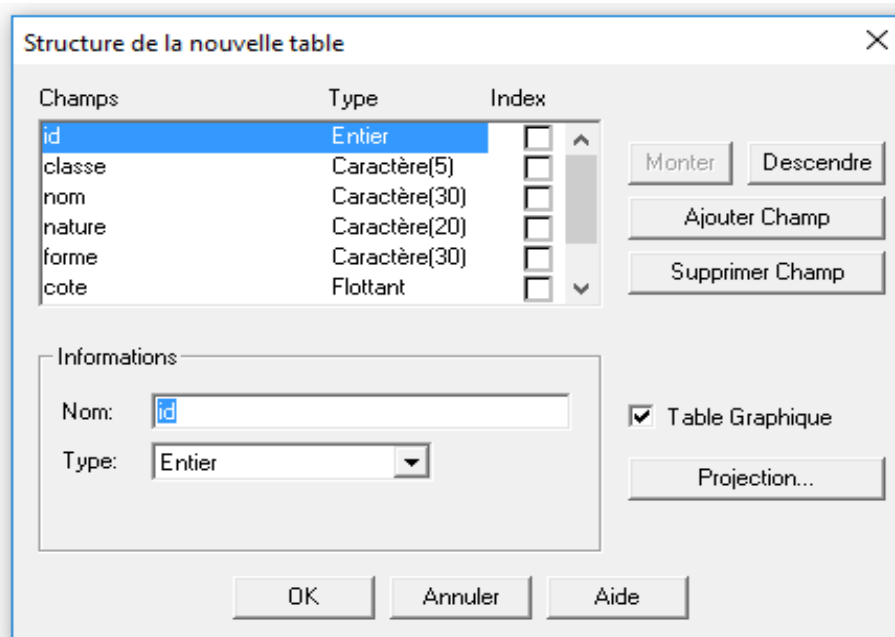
Structure de la nouvelle table

| Champs | Type | Index |
|---|---|---|
| id | Entier | |
| classe | Caractère(5) | |
| nom | Caractère(30) | |
| nature | Caractère(20) | |
| forme | Caractère(30) | |
| cote | Flottant | |

Monter
Descendre
Ajouter Champ
Supprimer Champ

Informations
Nom: id
Type: Entier

Table Graphique
Projection...

OK
Annuler
Aide